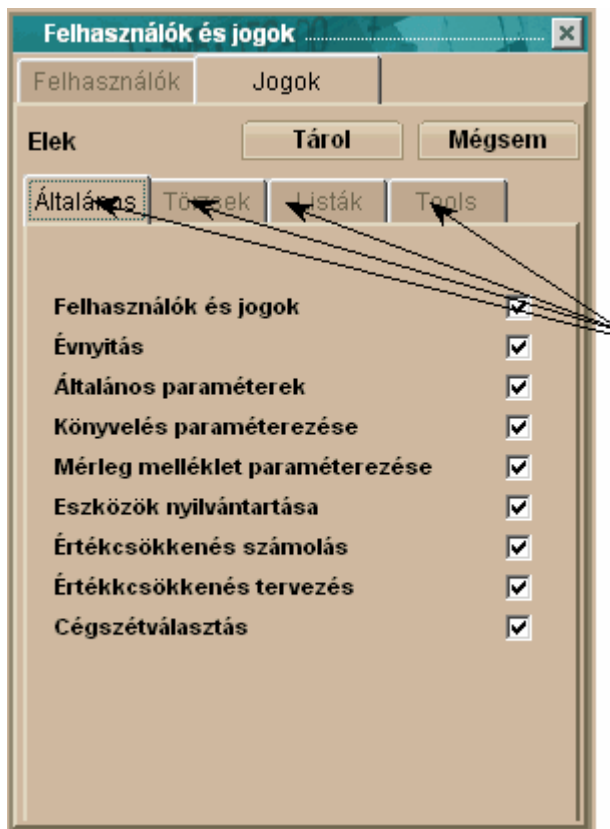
Felhasználók és jogok

Felhasználók | Jogok

Elek

Tárol

Mégsem

Általános | Törzsek | Listák | Tools

Felhasználók és jogok
Évnyitás
Általános paraméterek
Könyvelés paraméterezése
Mérleg melléklet paraméterezése
Eszközök nyilvántartása
Értékcsökkenés számolás
Értékkcsökkenés tervezés
Cégszétválasztás